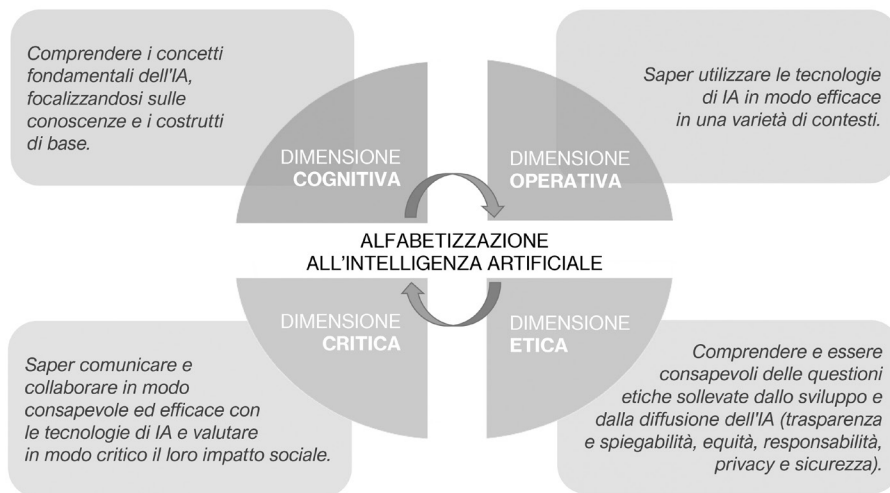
Comprendere i concetti fondamentali dell'IA, focalizzandosi sulle conoscenze e i costrutti di base.

Saper utilizzare le tecnologie di IA in modo efficace in una varietà di contesti.

DIMENSIONE
COGNITIVA

DIMENSIONE
OPERATIVA

ALFABETIZZAZIONE
ALL'INTELLIGENZA ARTIFICIALE

DIMENSIONE
CRITICA

DIMENSIONE
ETICA

Saper comunicare e collaborare in modo consapevole ed efficace con le tecnologie di IA e valutare in modo critico il loro impatto sociale.

Comprendere e essere consapevoli delle questioni etiche sollevate dallo sviluppo e dalla diffusione dell'IA (trasparenza e spiegabilità, equità, responsabilità, privacy e sicurezza).